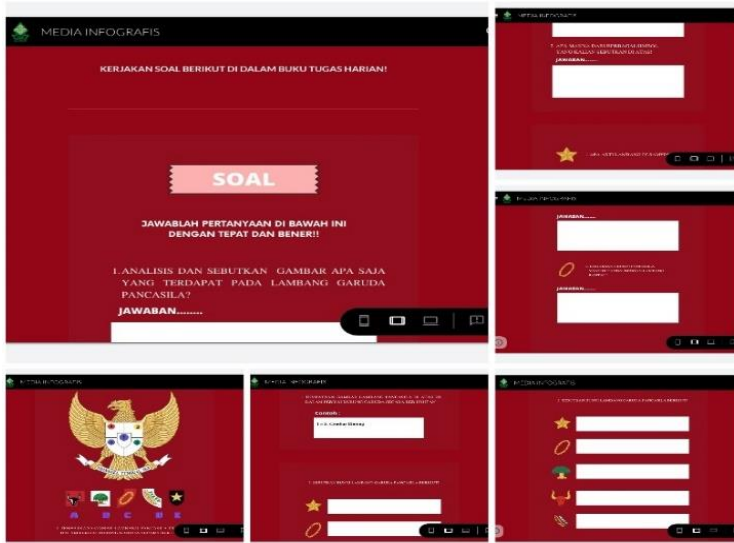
MEDIA INFOGRAFIS

KERJAKAN SOAL BERIKUT DI DALAM BUKU TUGAS HARIAN!

SOAL

JAWABLAH PERTANYAAN DI BAWAH INI DENGAN TEPAT DAN BENER!!

1. ANALISIS DAN SEBUTKAN GAMBAR APA SAJA YANG TERDAPAT PADA LAMBANG GARUDA PANCASILA?

JAWABAN........

MEDIA INFOGRAFIS

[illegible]

JAWABAN......

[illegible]

MEDIA INFOGRAFIS

JAWABAN......

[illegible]

JAWABAN......

MEDIA INFOGRAFIS

A B C D E

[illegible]

MEDIA INFOGRAFIS

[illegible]

Contoh :

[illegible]

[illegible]

MEDIA INFOGRAFIS

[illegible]